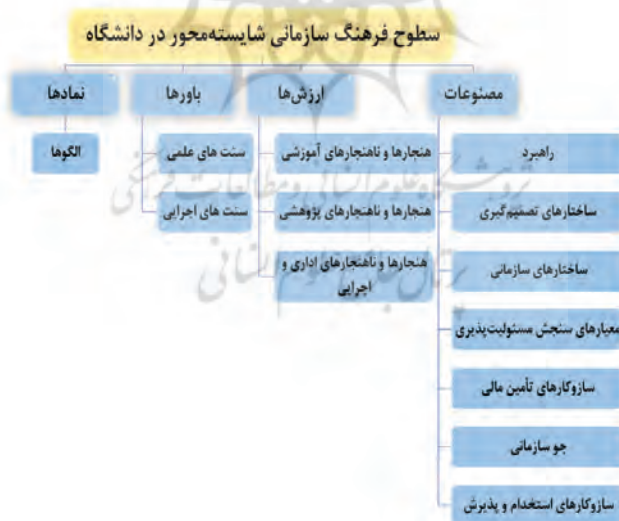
سطوح فرهنگ سازمانی شایسته‌محور در دانشگاه

مصنوعات

راهبرد

ساختارهای تصمیم‌گیری

ساختارهای سازمانی

معیارهای سنجش مسئولیت‌پذیری

سازوکارهای تأمین مالی

جو سازمانی

سازوکارهای استخدام و پذیرش

ارزش‌ها

هنجارها و ناهنجارهای آموزشی

هنجارها و ناهنجارهای پژوهشی

هنجارها و ناهنجارهای اداری و اجرایی

باورها

سنت های علمی

سنت های اجرایی

نمادها

الگوها

پژوهشگاه علوم انسانی و مطالعات فرهنگی
پرتال جامع علوم انسانی